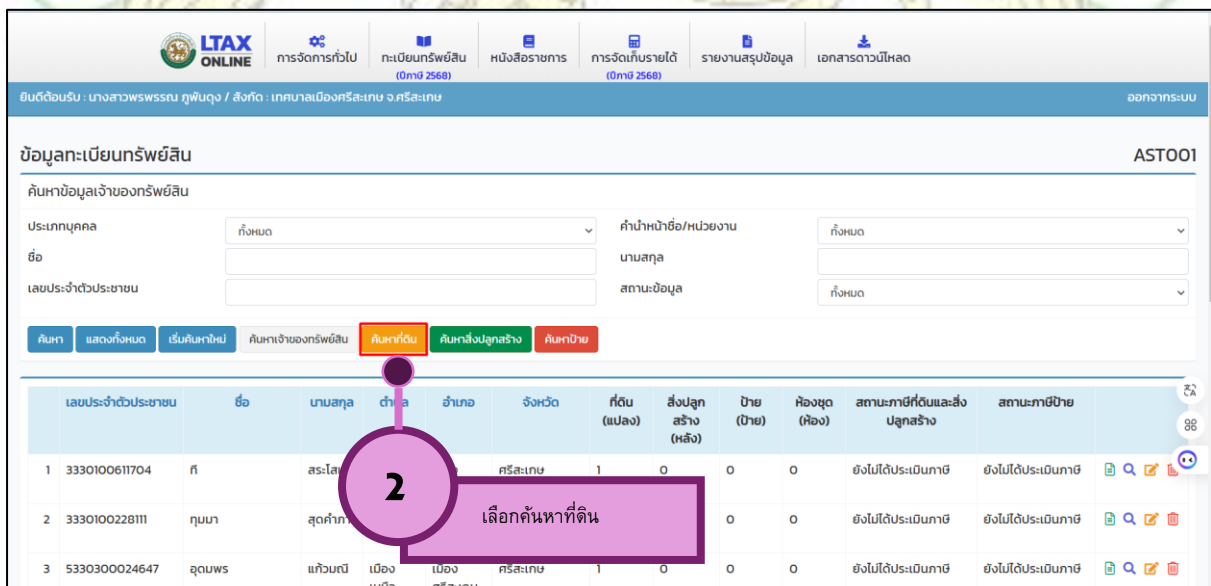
LTAX ONLINE

การจัดการทั่วไป | ทะเบียนทรัพย์สิน (ปีภาษี 2568) | หนังสือราชการ | การจัดเก็บรายได้ (ปีภาษี 2568) | รายงานสรุปข้อมูล | เอกสารดาวน์โหลด

ยินดีต้อนรับ : นางสาวพรพรรณ ภูพันดุง / สังกัด : เทศบาลเมืองศรีสะเกษ จ.ศรีสะเกษ

ออกจากระบบ

ข้อมูลทะเบียนทรัพย์สิน

AST001

ค้นหาข้อมูลเจ้าของทรัพย์สิน

ประเภทบุคคล ทั้งหมด

คำนำหน้าชื่อ/หน่วยงาน ทั้งหมด

ชื่อ

นามสกุล

เลขประจำตัวประชาชน

สถานะข้อมูล ทั้งหมด

ค้นหา | แสดงทั้งหมด | เริ่มค้นหาใหม่ | ค้นหาเจ้าของทรัพย์สิน | ค้นหาที่ดิน | ค้นหาสิ่งปลูกสร้าง | ค้นหาป้าย

| | เลขประจำตัวประชาชน | ชื่อ | นามสกุล | ตำบล | อำเภอ | จังหวัด | ที่ดิน (แปลง) | สิ่งปลูกสร้าง (หลัง) | ป้าย (ป้าย) | ห้องชุด (ห้อง) | สถานะภาษีที่ดินและสิ่งปลูกสร้าง | สถานะภาษีป้าย |
|---|---|---|---|---|---|---|---|---|---|---|---|---|
| 1 | 3330100611704 | กี | สระโส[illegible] | | | ศรีสะเกษ | 1 | 0 | 0 | 0 | ยังไม่ได้ประเมินภาษี | ยังไม่ได้ประเมินภาษี |
| 2 | 3330100228111 | ทุมมา | สุดคำภา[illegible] | | | | | | 0 | 0 | ยังไม่ได้ประเมินภาษี | ยังไม่ได้ประเมินภาษี |
| 3 | 5330300024647 | อุดมพร | แก้วมณี | เมือง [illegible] | เมือง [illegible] | ศรีสะเกษ | 1 | 0 | 0 | 0 | ยังไม่ได้ประเมินภาษี | ยังไม่ได้ประเมินภาษี |

2

เลือกค้นหาที่ดิน